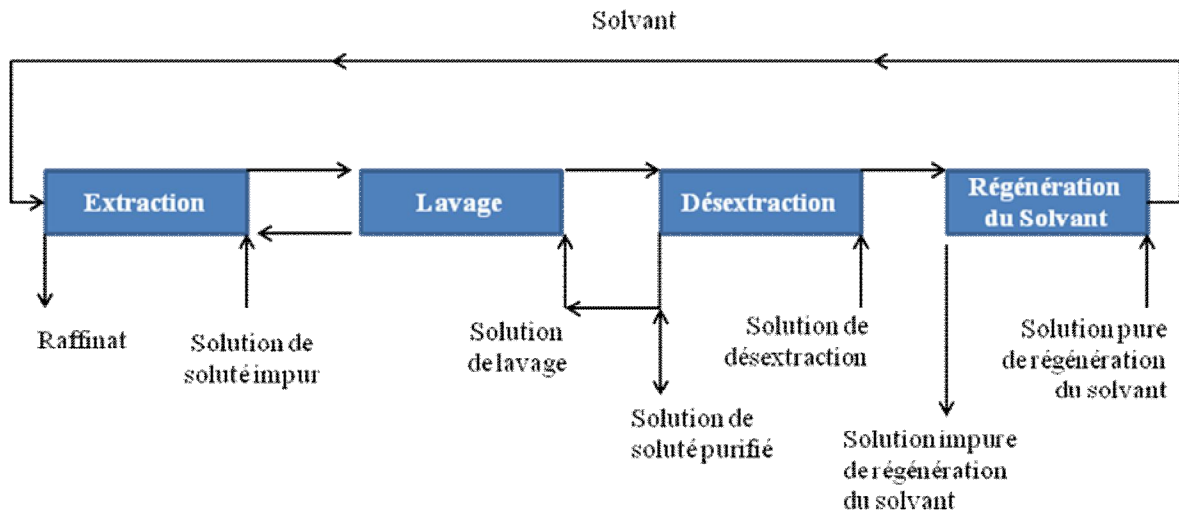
Solvant

Extraction

Lavage

Désextraction

Régénération du Solvant

Raffinat

Solution de soluté impur

Solution de lavage

Solution de soluté purifié

Solution de désextraction

Solution impure de régénération du solvant

Solution pure de régénération du solvant